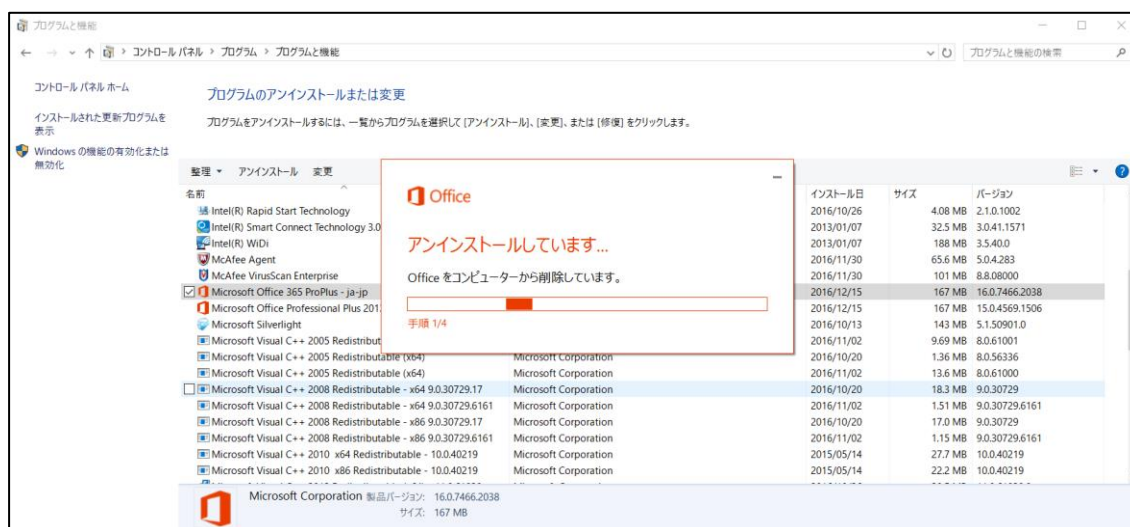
プログラムと機能

← → ↑ コントロール パネル › プログラム › プログラムと機能

プログラムと機能の検索

コントロール パネル ホーム

インストールされた更新プログラムを表示

Windows の機能の有効化または無効化

プログラムのアンインストールまたは変更

プログラムをアンインストールするには、一覧からプログラムを選択して [アンインストール]、[変更]、または [修復] をクリックします。

整理 ▾ アンインストール 変更

| 名前 | 発行元 | インストール日 | サイズ | バージョン |
|---|---|---|---|---|
| Intel(R) Rapid Start Technology | | 2016/10/26 | 4.08 MB | 2.1.0.1002 |
| Intel(R) Smart Connect Technology 3.0 | | 2013/01/07 | 32.5 MB | 3.0.41.1571 |
| Intel(R) WiDi | | 2013/01/07 | 188 MB | 3.5.40.0 |
| McAfee Agent | | 2016/11/30 | 65.6 MB | 5.0.4.283 |
| McAfee VirusScan Enterprise | | 2016/11/30 | 101 MB | 8.8.08000 |
| Microsoft Office 365 ProPlus - ja-jp | | 2016/12/15 | 167 MB | 16.0.7466.2038 |
| Microsoft Office Professional Plus 201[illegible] | | 2016/12/15 | 167 MB | 15.0.4569.1506 |
| Microsoft Silverlight | | 2016/10/13 | 143 MB | 5.1.50901.0 |
| Microsoft Visual C++ 2005 Redistribut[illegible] | | 2016/11/02 | 9.69 MB | 8.0.61001 |
| Microsoft Visual C++ 2005 Redistributable (x64) | Microsoft Corporation | 2016/10/20 | 1.36 MB | 8.0.56336 |
| Microsoft Visual C++ 2005 Redistributable (x64) | Microsoft Corporation | 2016/11/02 | 13.6 MB | 8.0.61000 |
| Microsoft Visual C++ 2008 Redistributable - x64 9.0.30729.17 | Microsoft Corporation | 2016/10/20 | 18.3 MB | 9.0.30729 |
| Microsoft Visual C++ 2008 Redistributable - x64 9.0.30729.6161 | Microsoft Corporation | 2016/11/02 | 1.51 MB | 9.0.30729.6161 |
| Microsoft Visual C++ 2008 Redistributable - x86 9.0.30729.17 | Microsoft Corporation | 2016/10/20 | 17.0 MB | 9.0.30729 |
| Microsoft Visual C++ 2008 Redistributable - x86 9.0.30729.6161 | Microsoft Corporation | 2016/11/02 | 1.15 MB | 9.0.30729.6161 |
| Microsoft Visual C++ 2010 x64 Redistributable - 10.0.40219 | Microsoft Corporation | 2015/05/14 | 27.7 MB | 10.0.40219 |
| Microsoft Visual C++ 2010 x86 Redistributable - 10.0.40219 | Microsoft Corporation | 2015/05/14 | 22.2 MB | 10.0.40219 |

Office

アンインストールしています...

Office をコンピューターから削除しています。

手順 1/4

Microsoft Corporation 製品バージョン: 16.0.7466.2038
サイズ: 167 MB